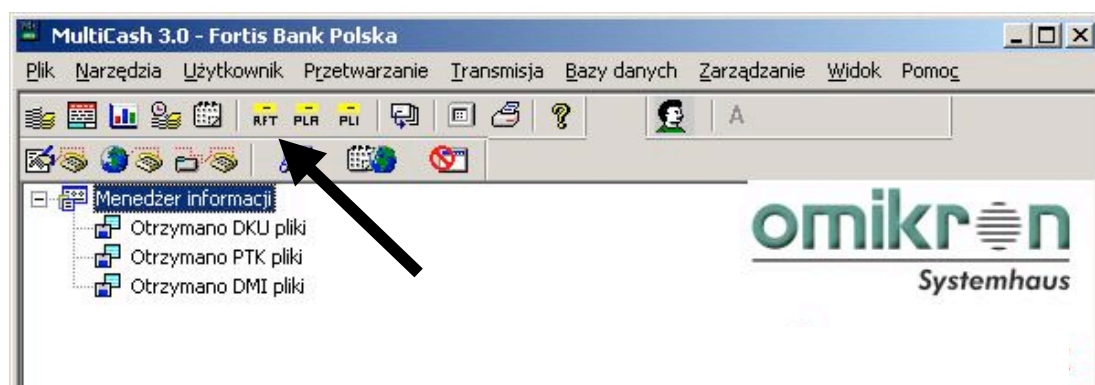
MultiCash 3.0 - Fortis Bank Polska

Plik Narzędzia Użytkownik Przetwarzanie Transmisja Bazy danych Zarządzanie Widok Pomoc

RFT PLR PLI

A

Menedżer informacji
Otrzymano DKU pliki
Otrzymano PTK pliki
Otrzymano DMI pliki

omikron
Systemhaus